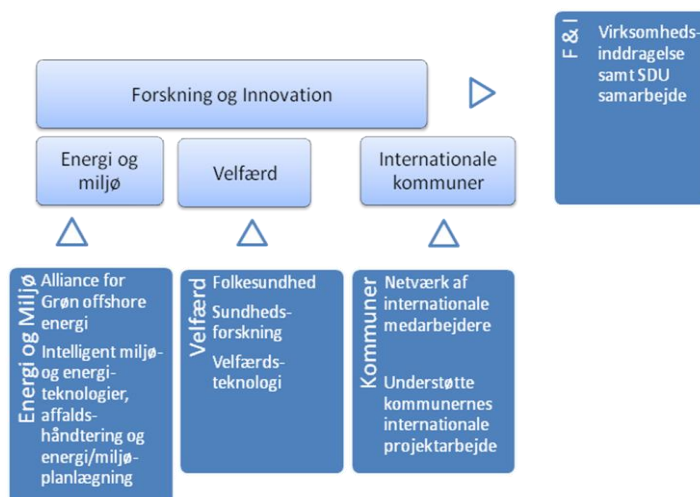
F & I

Virksomheds-inddragelse samt SDU samarbejde

Forskning og Innovation

Energi og miljø

Velfærd

Internationale kommuner

Energi og Miljø

Alliance for Grøn offshore energi

Intelligent miljø- og energi-teknologier, affalds-håndtering og energi/miljø-planlægning

Velfærd

Folkesundhed

Sundheds-forskning

Velfærds-teknologi

Kommuner

Netværk af internationale medarbejdere

Understøtte kommunernes internationale projektarbejde